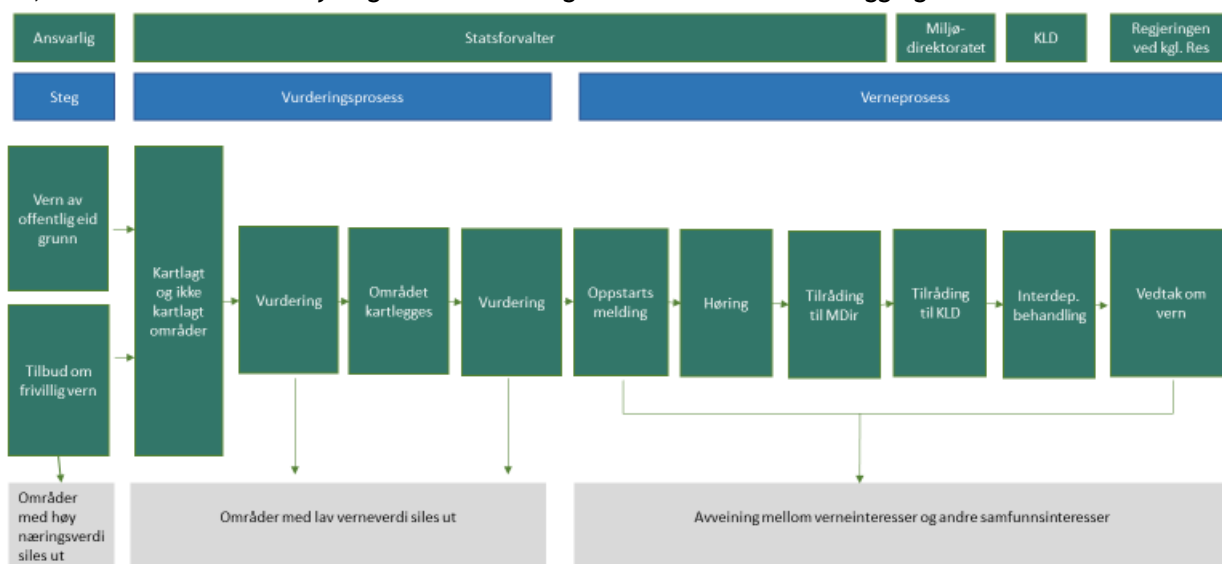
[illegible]

Ansvarlig

Statsforvalter

Miljødirektoratet

KLD

Regjeringen ved kgl. Res

Steg

Vurderingsprosess

Verneprosess

Vern av offentlig eid grunn

Tilbud om frivillig vern

Kartlagt og ikke kartlagt områder

Vurdering

Området kartlegges

Vurdering

Oppstarts melding

Høring

Tilråding til MDir

Tilråding til KLD

Interdep. behandling

Vedtak om vern

Områder med høy næringsverdi siles ut

Områder med lav verneverdi siles ut

Avveining mellom verneinteresser og andre samfunnsinteresser